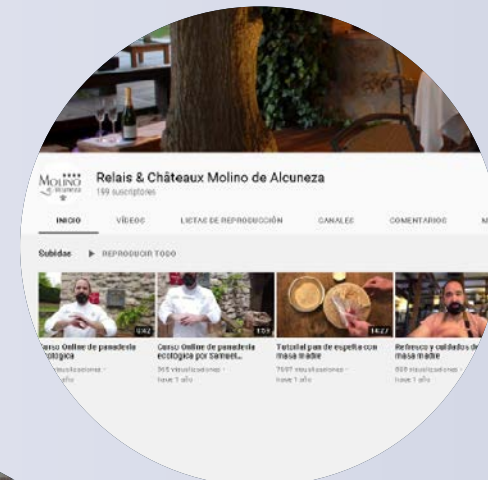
MOLINO Alcuneza
Relais & Châteaux Molino de Alcuneza
199 suscriptores

INICIO VÍDEOS LISTAS DE REPRODUCCIÓN CANALES COMENTARIOS M

Subidas ▶ REPRODUCIR TODO

0:52
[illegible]urso Online de panadería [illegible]ológica
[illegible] visualizaciones · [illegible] año

1:09
Curso Online de panadería ecológica por Samuel...
365 visualizaciones · hace 1 año

14:27
Tutorial pan de espelta con masa madre
7607 visualizaciones · hace 1 año

Refresco y cuidados de masa madre
808 visualizaciones · hace 1 año